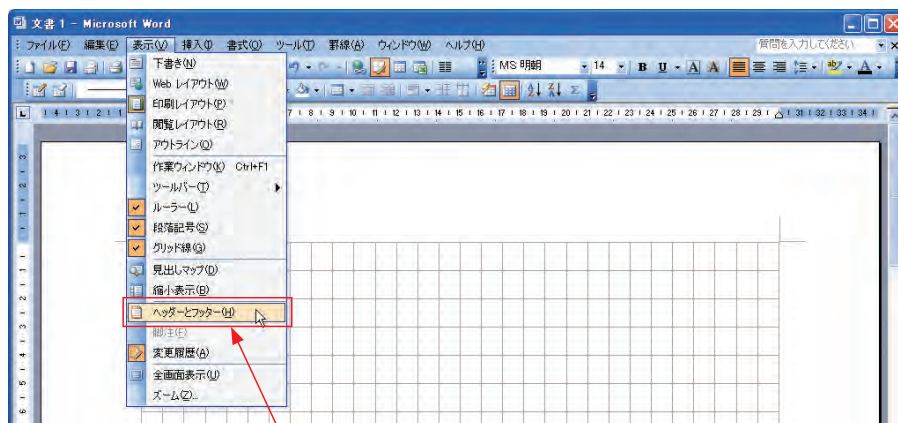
文書 1 - Microsoft Word

ファイル(F) 編集(E) 表示(V) 挿入(I) 書式(O) ツール(T) 罫線(A) ウィンドウ(W) ヘルプ(H)

質問を入力してください

MS 明朝 14 B U A A

下書き(N)
Web レイアウト(W)
印刷レイアウト(P)
閲覧レイアウト(R)
アウトライン(O)
作業ウィンドウ(K) Ctrl+F1
ツールバー(T)
ルーラー(L)
段落記号(S)
グリッド線(G)
見出しマップ(D)
縮小表示(B)
ヘッダーとフッター(H)
脚注(F)
変更履歴(A)
全画面表示(U)
ズーム(Z)...